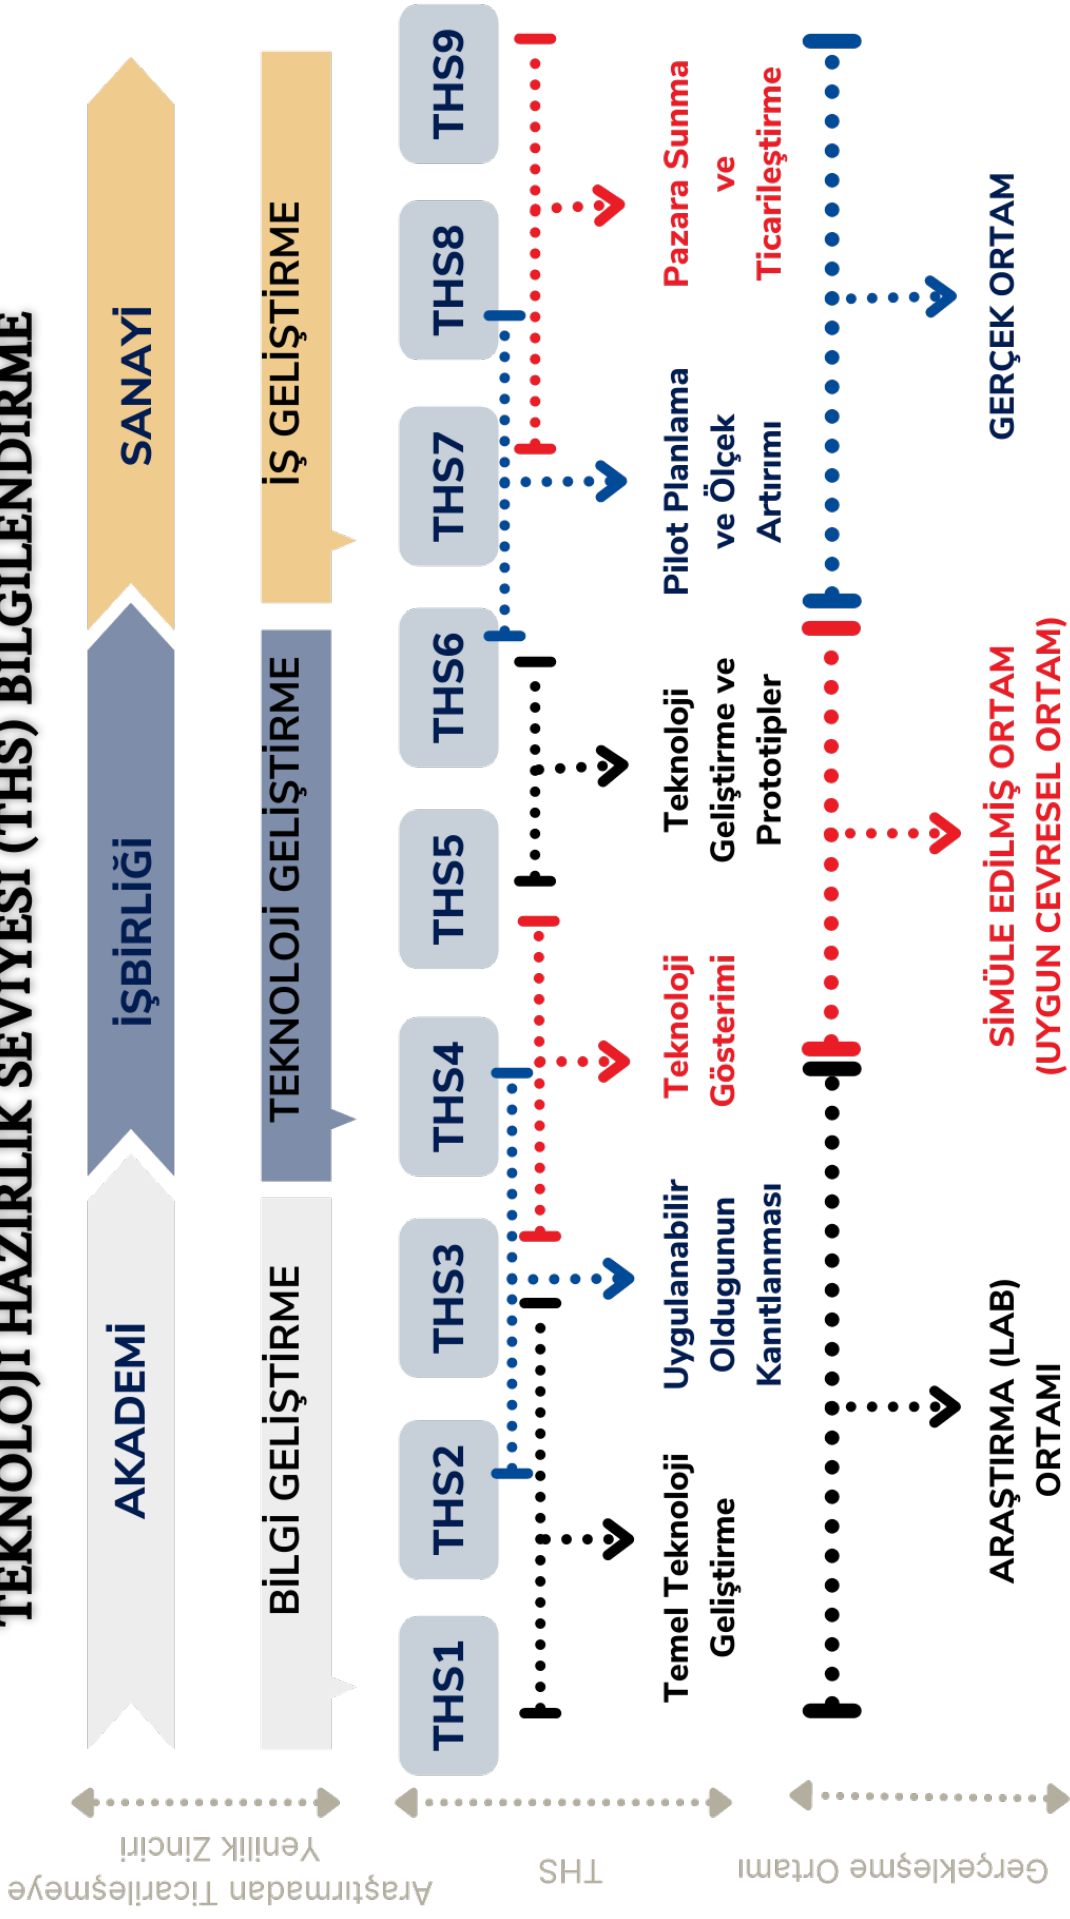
TEKNOLOJİ HAZIRLIK SEVİYESİ (THS) BİLGİLENDİRME

AKADEMİ
İŞBİRLİĞİ
SANAYİ

BİLGİ GELİŞTİRME
TEKNOLOJİ GELİŞTİRME
İŞ GELİŞTİRME

THS1
THS2
THS3
THS4
THS5
THS6
THS7
THS8
THS9

Temel Teknoloji Geliştirme
Uygulanabilir Olduğunun Kanıtlanması
Teknoloji Gösterimi
Teknoloji Geliştirme ve Prototipler
Pilot Planlama ve Ölçek Artırımı
Pazara Sunma ve Ticarileştirme

ARAŞTIRMA (LAB) ORTAMI
SİMÜLE EDİLMİŞ ORTAM (UYGUN ÇEVRESEL ORTAM)
GERÇEK ORTAM

Araştırmadan Ticarileşmeye Yenilik Zinciri
THS
Gerçekleşme Ortamı